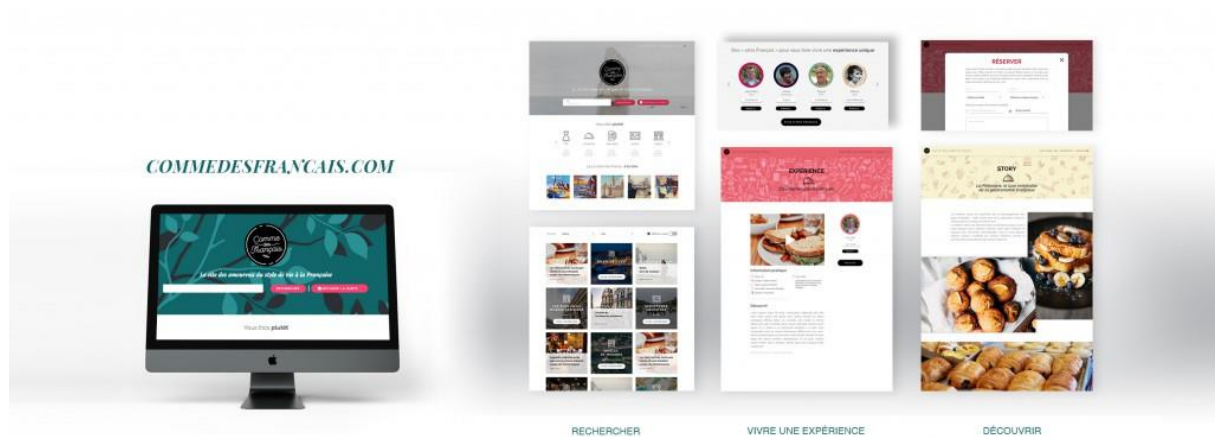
COMMEDESFRANCAIS.COM

Comme des Français

Le site des amoureux du style de vie à la Française

Vous êtes plutôt

RÉSERVER

EXPERIENCE

STORY

La Pâtisserie, le joyau de la gastronomie française

RECHERCHER

VIVRE UNE EXPÉRIENCE

DÉCOUVRIR